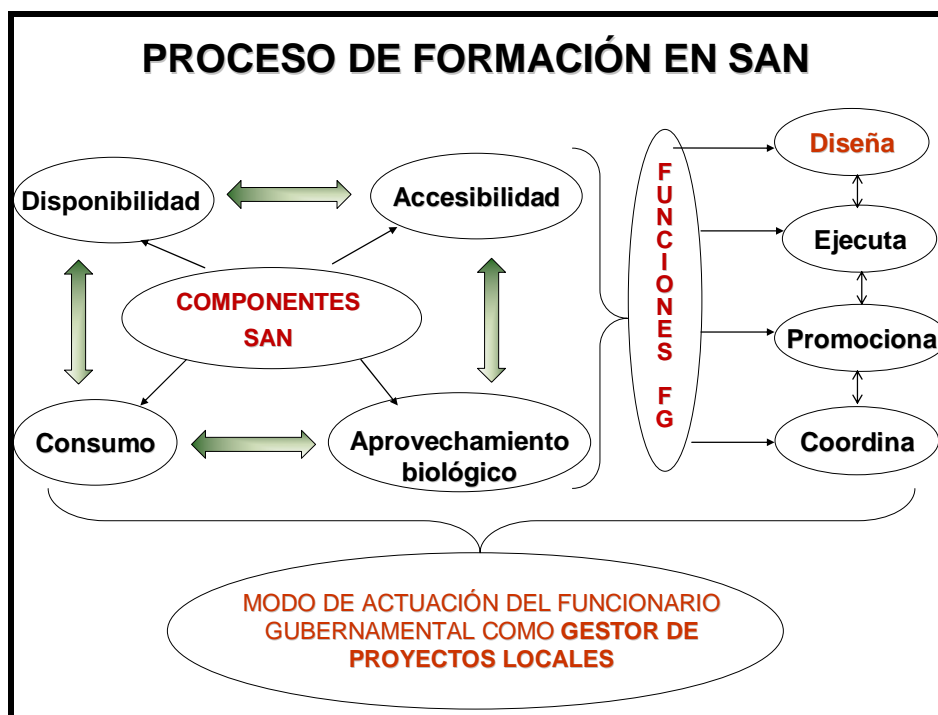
PROCESO DE FORMACIÓN EN SAN

Disponibilidad

Accesibilidad

COMPONENTES SAN

Consumo

Aprovechamiento biológico

FUNCIONES FG

Diseña

Ejecuta

Promociona

Coordina

MODO DE ACTUACIÓN DEL FUNCIONARIO GUBERNAMENTAL COMO GESTOR DE PROYECTOS LOCALES